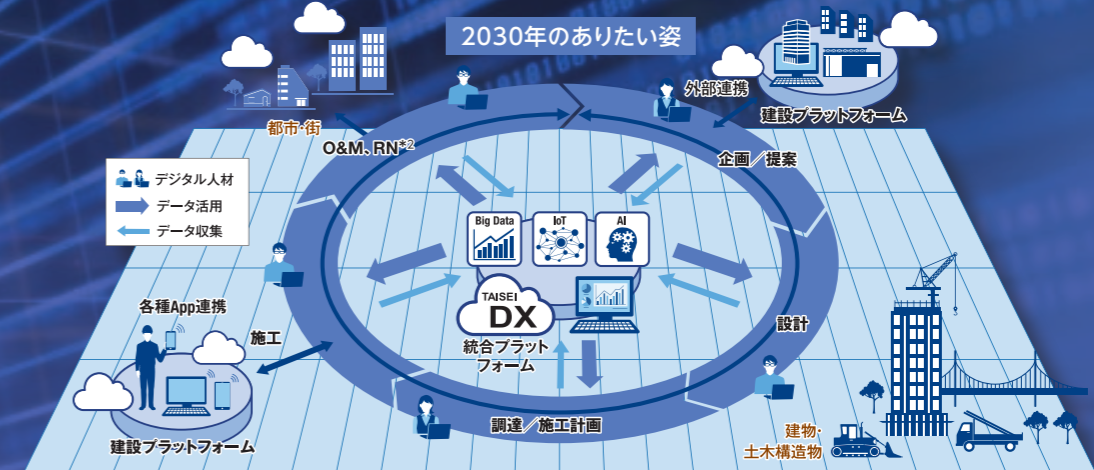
2030年のありたい姿

外部連携

建設プラットフォーム

都市･街

O&M、RN*2

企画／提案

デジタル人材
データ活用
データ収集

Big Data
IoT
AI

TAISEI
DX
統合プラットフォーム

各種App連携

施工

設計

建設プラットフォーム

調達／施工計画

建物･
土木構造物